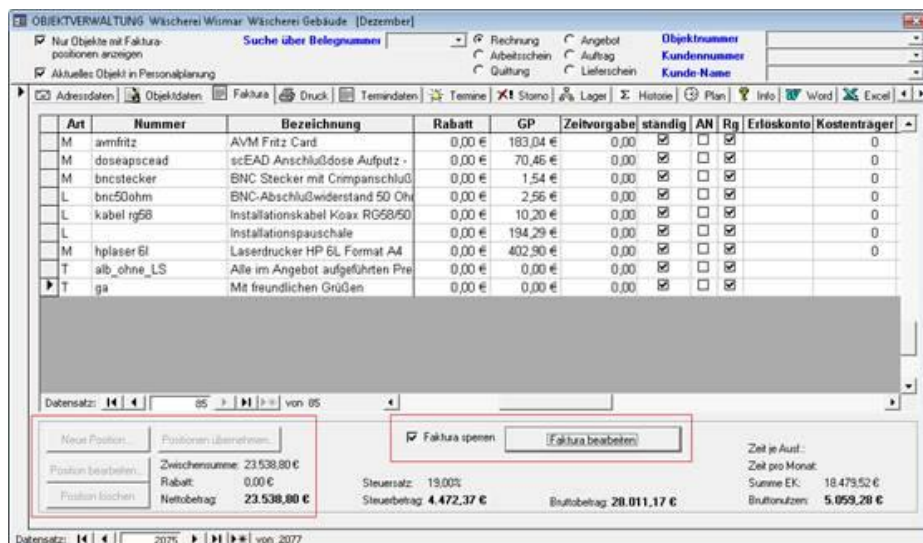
OBJEKTVERWALTUNG Wäscherei Wismar Wäscherei Gebäude [Dezember]

Nur Objekte mit Faktura-positionen anzeigen
Aktuelles Objekt in Personalplanung

Suche über Belegnummer

Rechnung
Arbeitsschein
Quittung
Angebot
Auftrag
Lieferschein

Objektnummer
Kundennummer
Kunde-Name

Adressdaten | Objektdaten | Faktura | Druck | Termindaten | Termine | Storno | Lager | Historie | Plan | Info | Word | Excel

| Art | Nummer | Bezeichnung | Rabatt | GP | Zeitvorgabe | ständig | AN | Rg | Erlöskonto | Kostenträger |
|---|---|---|---|---|---|---|---|---|---|---|
| M | avmfritz | AVM Fritz Card | 0,00 € | 183,04 € | 0,00 | ☑ | ☐ | ☑ | | 0 |
| M | doseapscead | scEAD Anschlußdose Aufputz - | 0,00 € | 70,46 € | 0,00 | ☑ | ☐ | ☑ | | 0 |
| M | bncstecker | BNC Stecker mit Crimpanschluß | 0,00 € | 1,54 € | 0,00 | ☑ | ☐ | ☑ | | 0 |
| L | bnc50ohm | BNC-Abschlußwiderstand 50 Oh | 0,00 € | 2,56 € | 0,00 | ☑ | ☐ | ☑ | | 0 |
| L | kabel rg58 | Installationskabel Koax RG58/50 | 0,00 € | 10,20 € | 0,00 | ☑ | ☐ | ☑ | | 0 |
| L | | Installationspauschale | 0,00 € | 194,29 € | 0,00 | ☑ | ☐ | ☑ | | 0 |
| M | hplaser 6l | Laserdrucker HP 6L Format A4 | 0,00 € | 402,90 € | 0,00 | ☑ | ☐ | ☑ | | 0 |
| T | alb_ohne_LS | Alle im Angebot aufgeführten Pre | 0,00 € | 0,00 € | 0,00 | ☑ | ☐ | ☑ | | |
| T | ga | Mit freundlichen Grüßen | 0,00 € | 0,00 € | 0,00 | ☑ | ☐ | ☑ | | |

Datensatz: 85 von 85

Neue Position... | Positionen übernehmen...
Position bearbeiten...
Position löschen
Zwischensumme: 23.538,80 €
Rabatt: 0,00 €
Nettobetrag: 23.538,80 €

Faktura sperren | Faktura bearbeiten

Steuersatz: 19,00%
Steuerbetrag: 4.472,37 €
Bruttobetrag: 28.011,17 €

Zeit je Ausf.:
Zeit pro Monat:
Summe EK: 18.479,52 €
Bruttonutzen: 5.059,28 €

Datensatz: 2075 von 2077